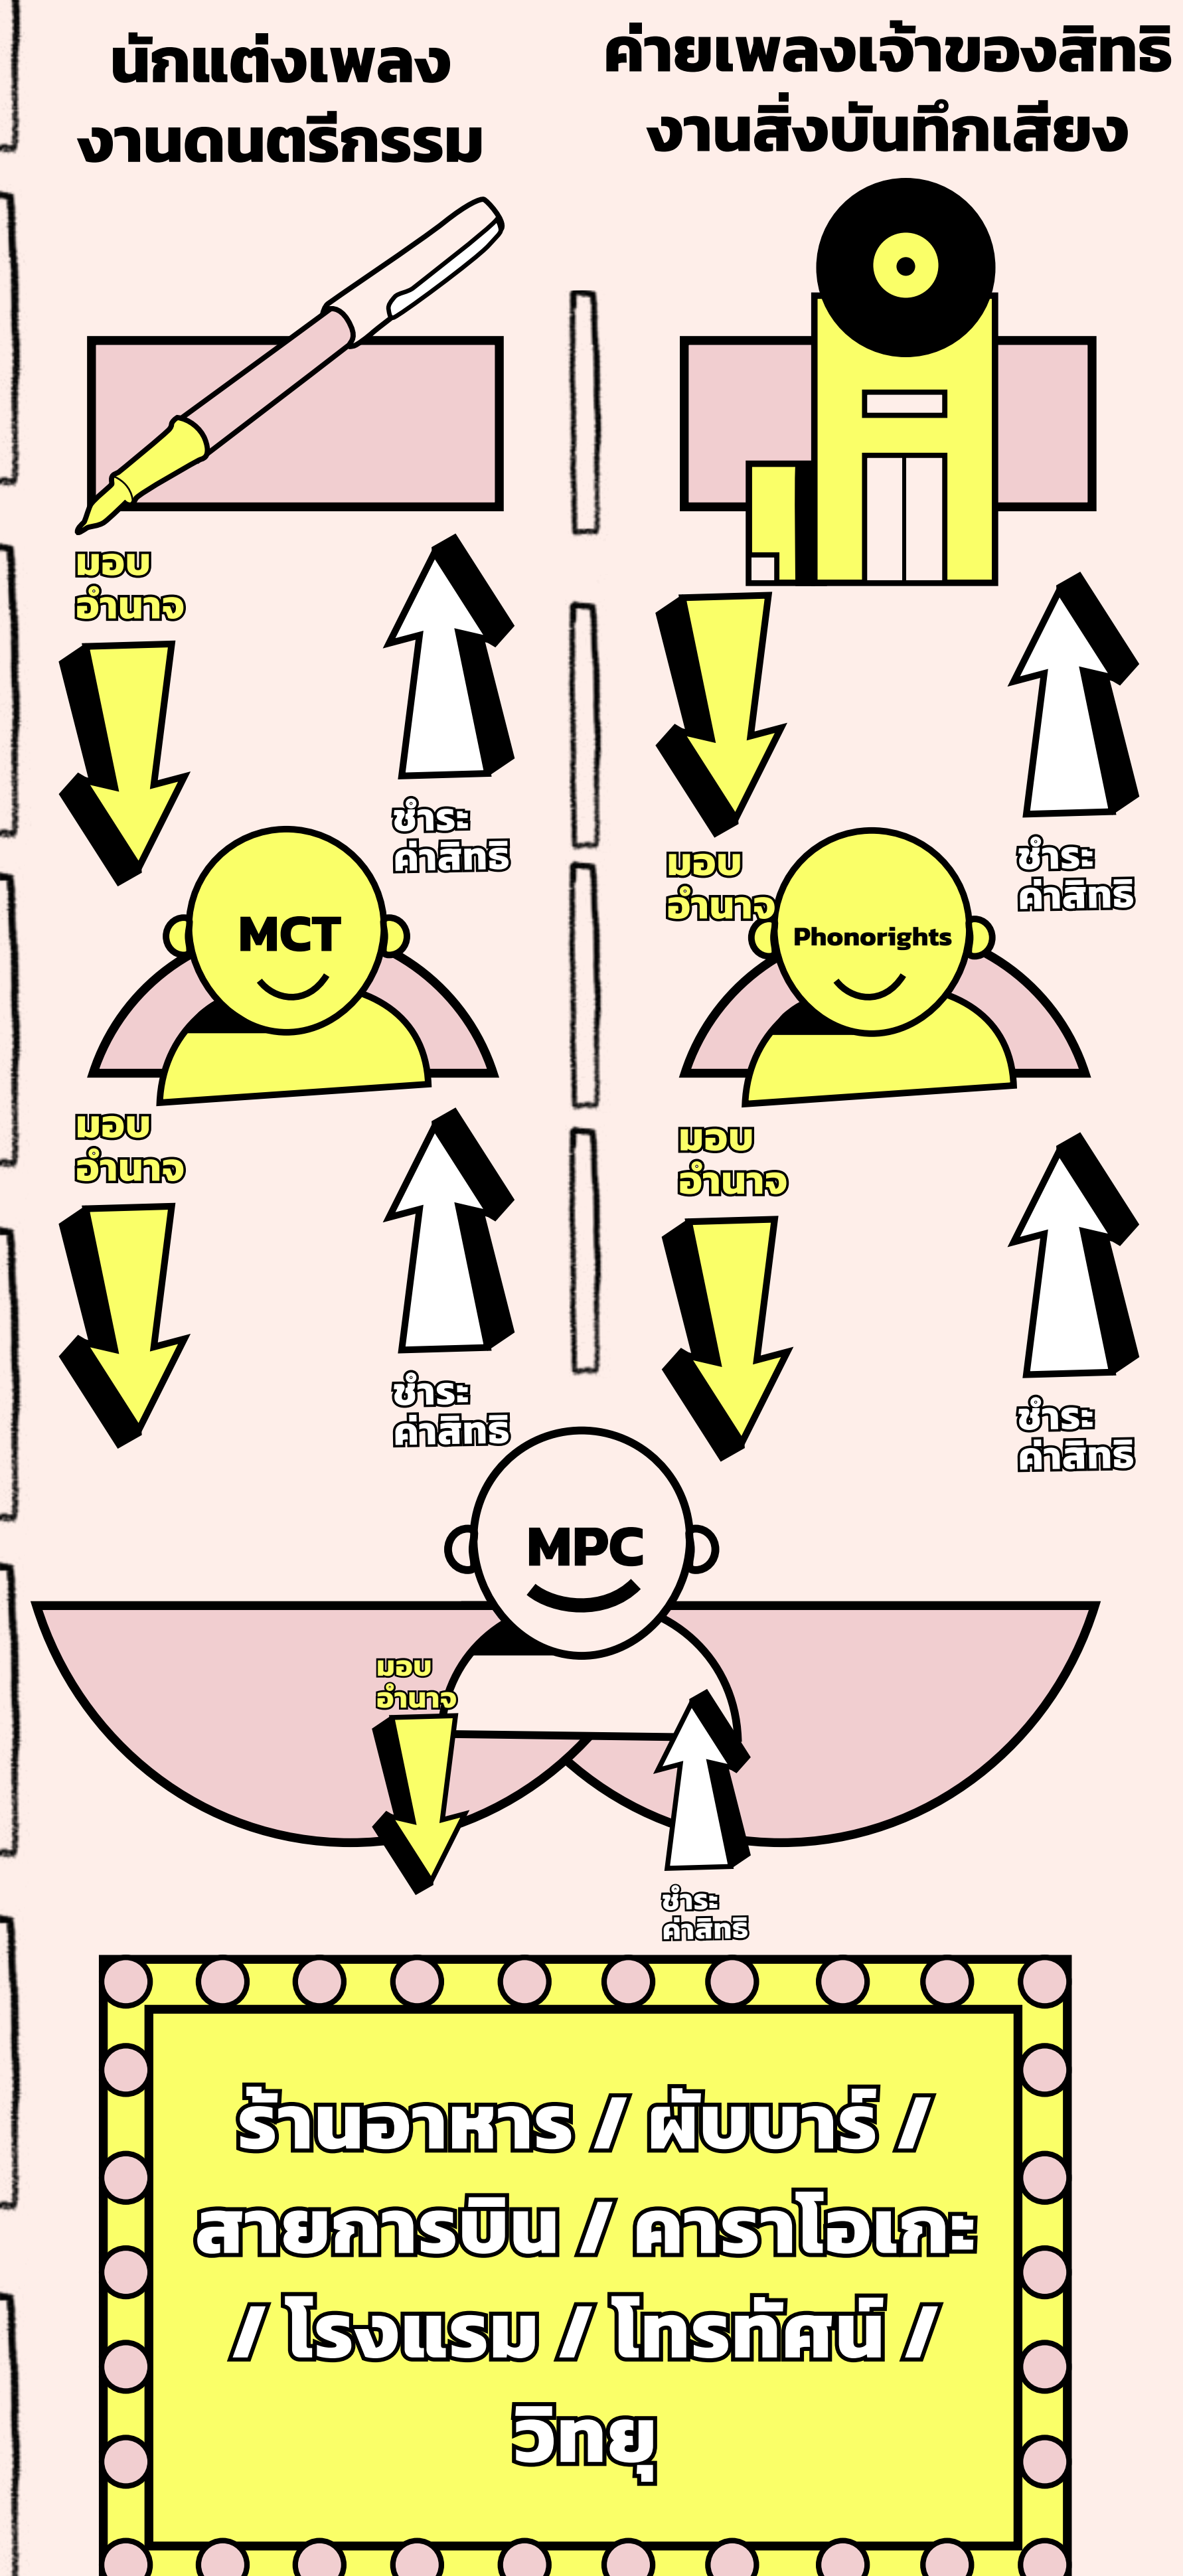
นักแต่งเพลง งานดนตรีกรรม

ค่ายเพลงเจ้าของสิทธิ งานสิ่งบันทึกเสียง

มอบ อำนาจ

ชำระ ค่าสิทธิ

มอบ อำนาจ

ชำระ ค่าสิทธิ

MCT

Phonorights

มอบ อำนาจ

ชำระ ค่าสิทธิ

มอบ อำนาจ

ชำระ ค่าสิทธิ

MPC

มอบ อำนาจ

ชำระ ค่าสิทธิ

ร้านอาหาร / ผับบาร์ / สายการบิน / คาราโอเกะ / โรงแรม / โทรทัศน์ / วิทยุ